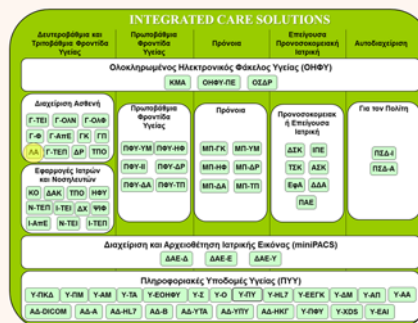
INTEGRATED CARE SOLUTIONS

Δευτεροβάθμια και Τριτοβάθμια Φροντίδα Υγείας

Πρωτοβάθμια Φροντίδα Υγείας

Πρόνοια

Επείγουσα Προνοσοκομειακή Ιατρική

Αυτοδιαχείριση

Ολοκληρωμένος Ηλεκτρονικός Φάκελος Υγείας (ΟΗΦΥ)

ΚΜΑ

ΟΗΦΥ-ΠΕ

ΟΣΔΡ

Διαχείριση Ασθενή

Γ-ΤΕΙ

Γ-ΟΑΝ

Γ-ΟΑΦ

Γ-Φ

Γ-ΑπΕ

ΓΚ

ΓΠ

ΑΑ

Γ-ΤΕΠ

ΔΡ

ΤΠΟ

Εφαρμογές Ιατρών και Νοσηλευτών

ΚΟ

ΔΑΚ

ΤΠΟ

ΗΦΥ

Ν-ΤΕΠ

Ι-ΤΕΙ

ΔΧ

ΨΦ

Ι-ΑπΕ

Ν-ΤΕΙ

Ι-ΤΕΠ

Πρωτοβάθμια Φροντίδα Υγείας

ΠΦΥ-ΥΜ

ΠΦΥ-ΗΦ

ΠΦΥ-Ι

ΠΦΥ-ΔΡ

ΠΦΥ-ΔΑ

ΠΦΥ-ΤΠ

Πρόνοια

ΜΠ-ΓΚ

ΜΠ-ΥΜ

ΜΠ-ΗΦ

ΜΠ-ΔΡ

ΜΠ-ΔΑ

ΜΠ-ΤΠ

Προνοσοκομεια κή Επείγουσα Ιατρική

ΔΣΚ

ΙΠΕ

ΤΣΚ

ΑΣΚ

ΕφΑ

ΔΔΑ

ΠΑΕ

Για τον Πολίτη

ΠΕΔ-Ι

ΠΕΔ-Α

Διαχείριση και Αρχειοθέτηση Ιατρικής Εικόνας (miniPACS)

ΔΑΕ-Δ

ΔΑΕ-Ε

ΔΑΕ-Υ

Πληροφοριακές Υποδομές Υγείας (ΠΥΥ)

Υ-ΠΚΔ

Υ-ΠΜ

Υ-ΑΜ

Υ-ΤΑ

Υ-ΕΟΗΦΥ

Υ-Ζ

Υ-Ο

Υ-ΠΥ

Υ-HL7

Υ-ΕΕΓΚ

Υ-ΔΜ

Υ-ΑΠ

Υ-ΑΑ

ΑΔ-DICOM

ΑΔ-Α

ΑΔ-HL7

ΑΔ-Β

ΑΔ-ΥΤΑ

ΑΔ-ΥΠΥ

ΑΔ-ΗΚΓ

Υ-ΠΦΥ

Υ-XDS

Υ-ΕΑΙ